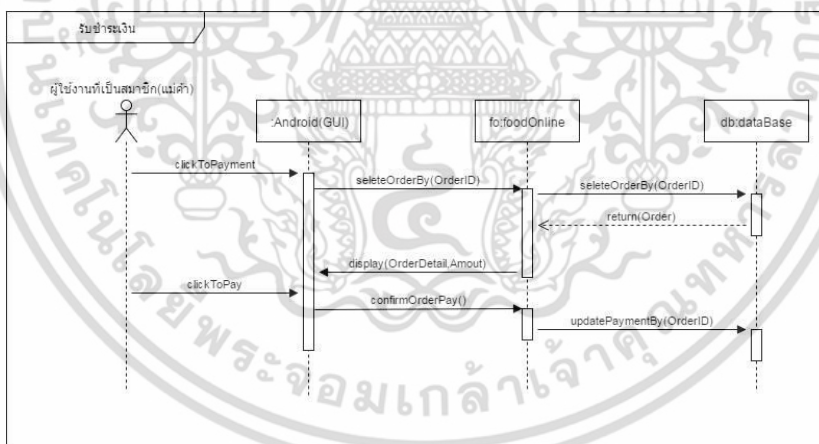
รับชำระเงิน

ผู้ใช้งานที่เป็นสมาชิก(แม่ค้า)

:Android(GUI)

fo:foodOnline

db:dataBase

clickToPayment

seleteOrderBy(OrderID)

seleteOrderBy(OrderID)

return(Order)

display(OrderDetail,Amout)

clickToPay

confirmOrderPay()

updatePaymentBy(OrderID)

พระจอมเกล้าเจ้าคุณทหาร